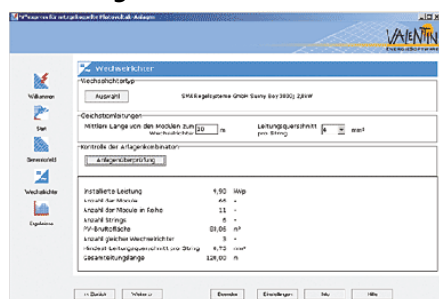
PV*Sol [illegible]

VALENTIN

Willkommen

Start

Sonnenmodul

Wechselrichter

Ergebnisse

Wechselrichter

Wechselrichtertyp

Auswahl

SMA Regelsysteme GmbH Sunny Boy 3000; 2,8kW

Gleichstromleitungen

Mittlere Länge von den Modulen zum Wechselrichter 20 m

Leitungsquerschnitt pro Strang 6 mm²

Kontrolle der Anlagenkombination

Anlagenüberprüfung

Installierte Leistung 4,50 kWp
Anzahl der Module 66 -
Anzahl der Module in Reihe 11 -
Anzahl Strings 6 -
PV-Bruttofläche 81,06 m²
Anzahl gleicher Wechselrichter 3 -
Mindest Leitungsquerschnitt pro String 4,73 mm²
Gesamtleitungslänge 120,00 m

<< Zurück

Weiter >>

Beenden

Einstellungen

Info

Hilfe